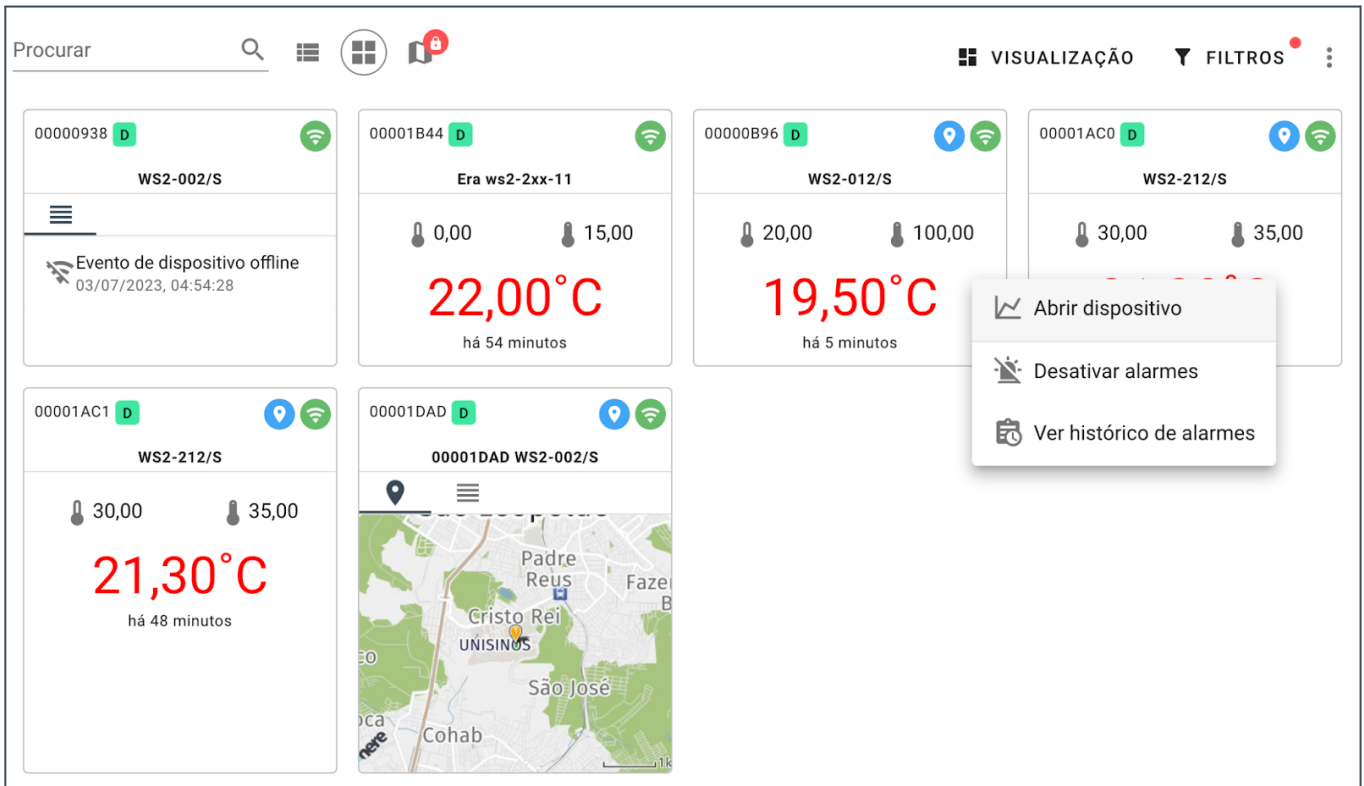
Procurar

VISUALIZAÇÃO FILTROS

00000938 D
WS2-002/S
Evento de dispositivo offline
03/07/2023, 04:54:28

00001B44 D
Era ws2-2xx-11
0,00 15,00
22,00˚C
há 54 minutos

00000B96 D
WS2-012/S
20,00 100,00
19,50˚C
há 5 minutos

00001AC0 D
WS2-212/S
30,00 35,00

Abrir dispositivo
Desativar alarmes
Ver histórico de alarmes

00001AC1 D
WS2-212/S
30,00 35,00
21,30˚C
há 48 minutos

00001DAD D
00001DAD WS2-002/S
Padre Reus
Fazen
B
Cristo Rei
UNISINOS
eo
São José
oca
Cohab
here
1k